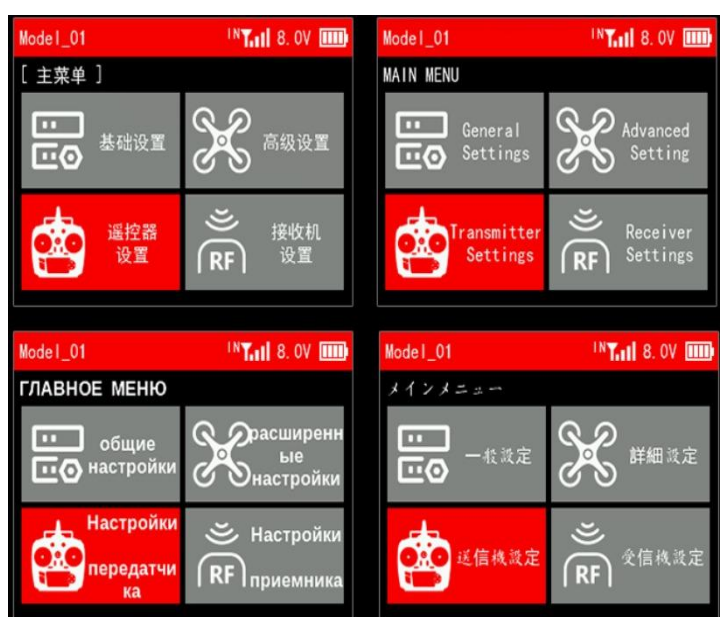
Model_01 IN 8.0V
[ 主菜单 ]
基础设置
高级设置
遥控器设置
RF
接收机设置

Model_01 IN 8.0V
MAIN MENU
General Settings
Advanced Setting
Transmitter Settings
RF
Receiver Settings

Model_01 IN 8.0V
ГЛАВНОЕ МЕНЮ
общие настройки
расширенные настройки
Настройки передатчика
RF
Настройки приемника

Model_01 IN 8.0V
メインメニュー
一般設定
詳細設定
送信機設定
RF
受信機設定